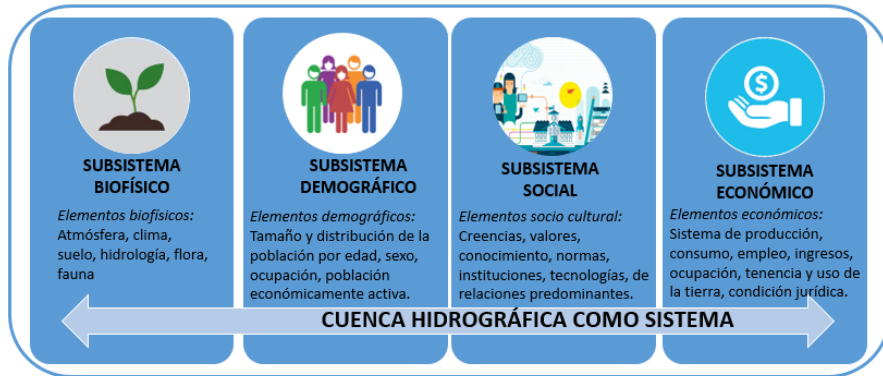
SUBSISTEMA BIOFÍSICO

Elementos biofísicos: Atmósfera, clima, suelo, hidrología, flora, fauna

SUBSISTEMA DEMOGRÁFICO

Elementos demográficos: Tamaño y distribución de la población por edad, sexo, ocupación, población económicamente activa.

SUBSISTEMA SOCIAL

Elementos socio cultural: Creencias, valores, conocimiento, normas, instituciones, tecnologías, de relaciones predominantes.

SUBSISTEMA ECONÓMICO

Elementos económicos: Sistema de producción, consumo, empleo, ingresos, ocupación, tenencia y uso de la tierra, condición jurídica.

CUENCA HIDROGRÁFICA COMO SISTEMA